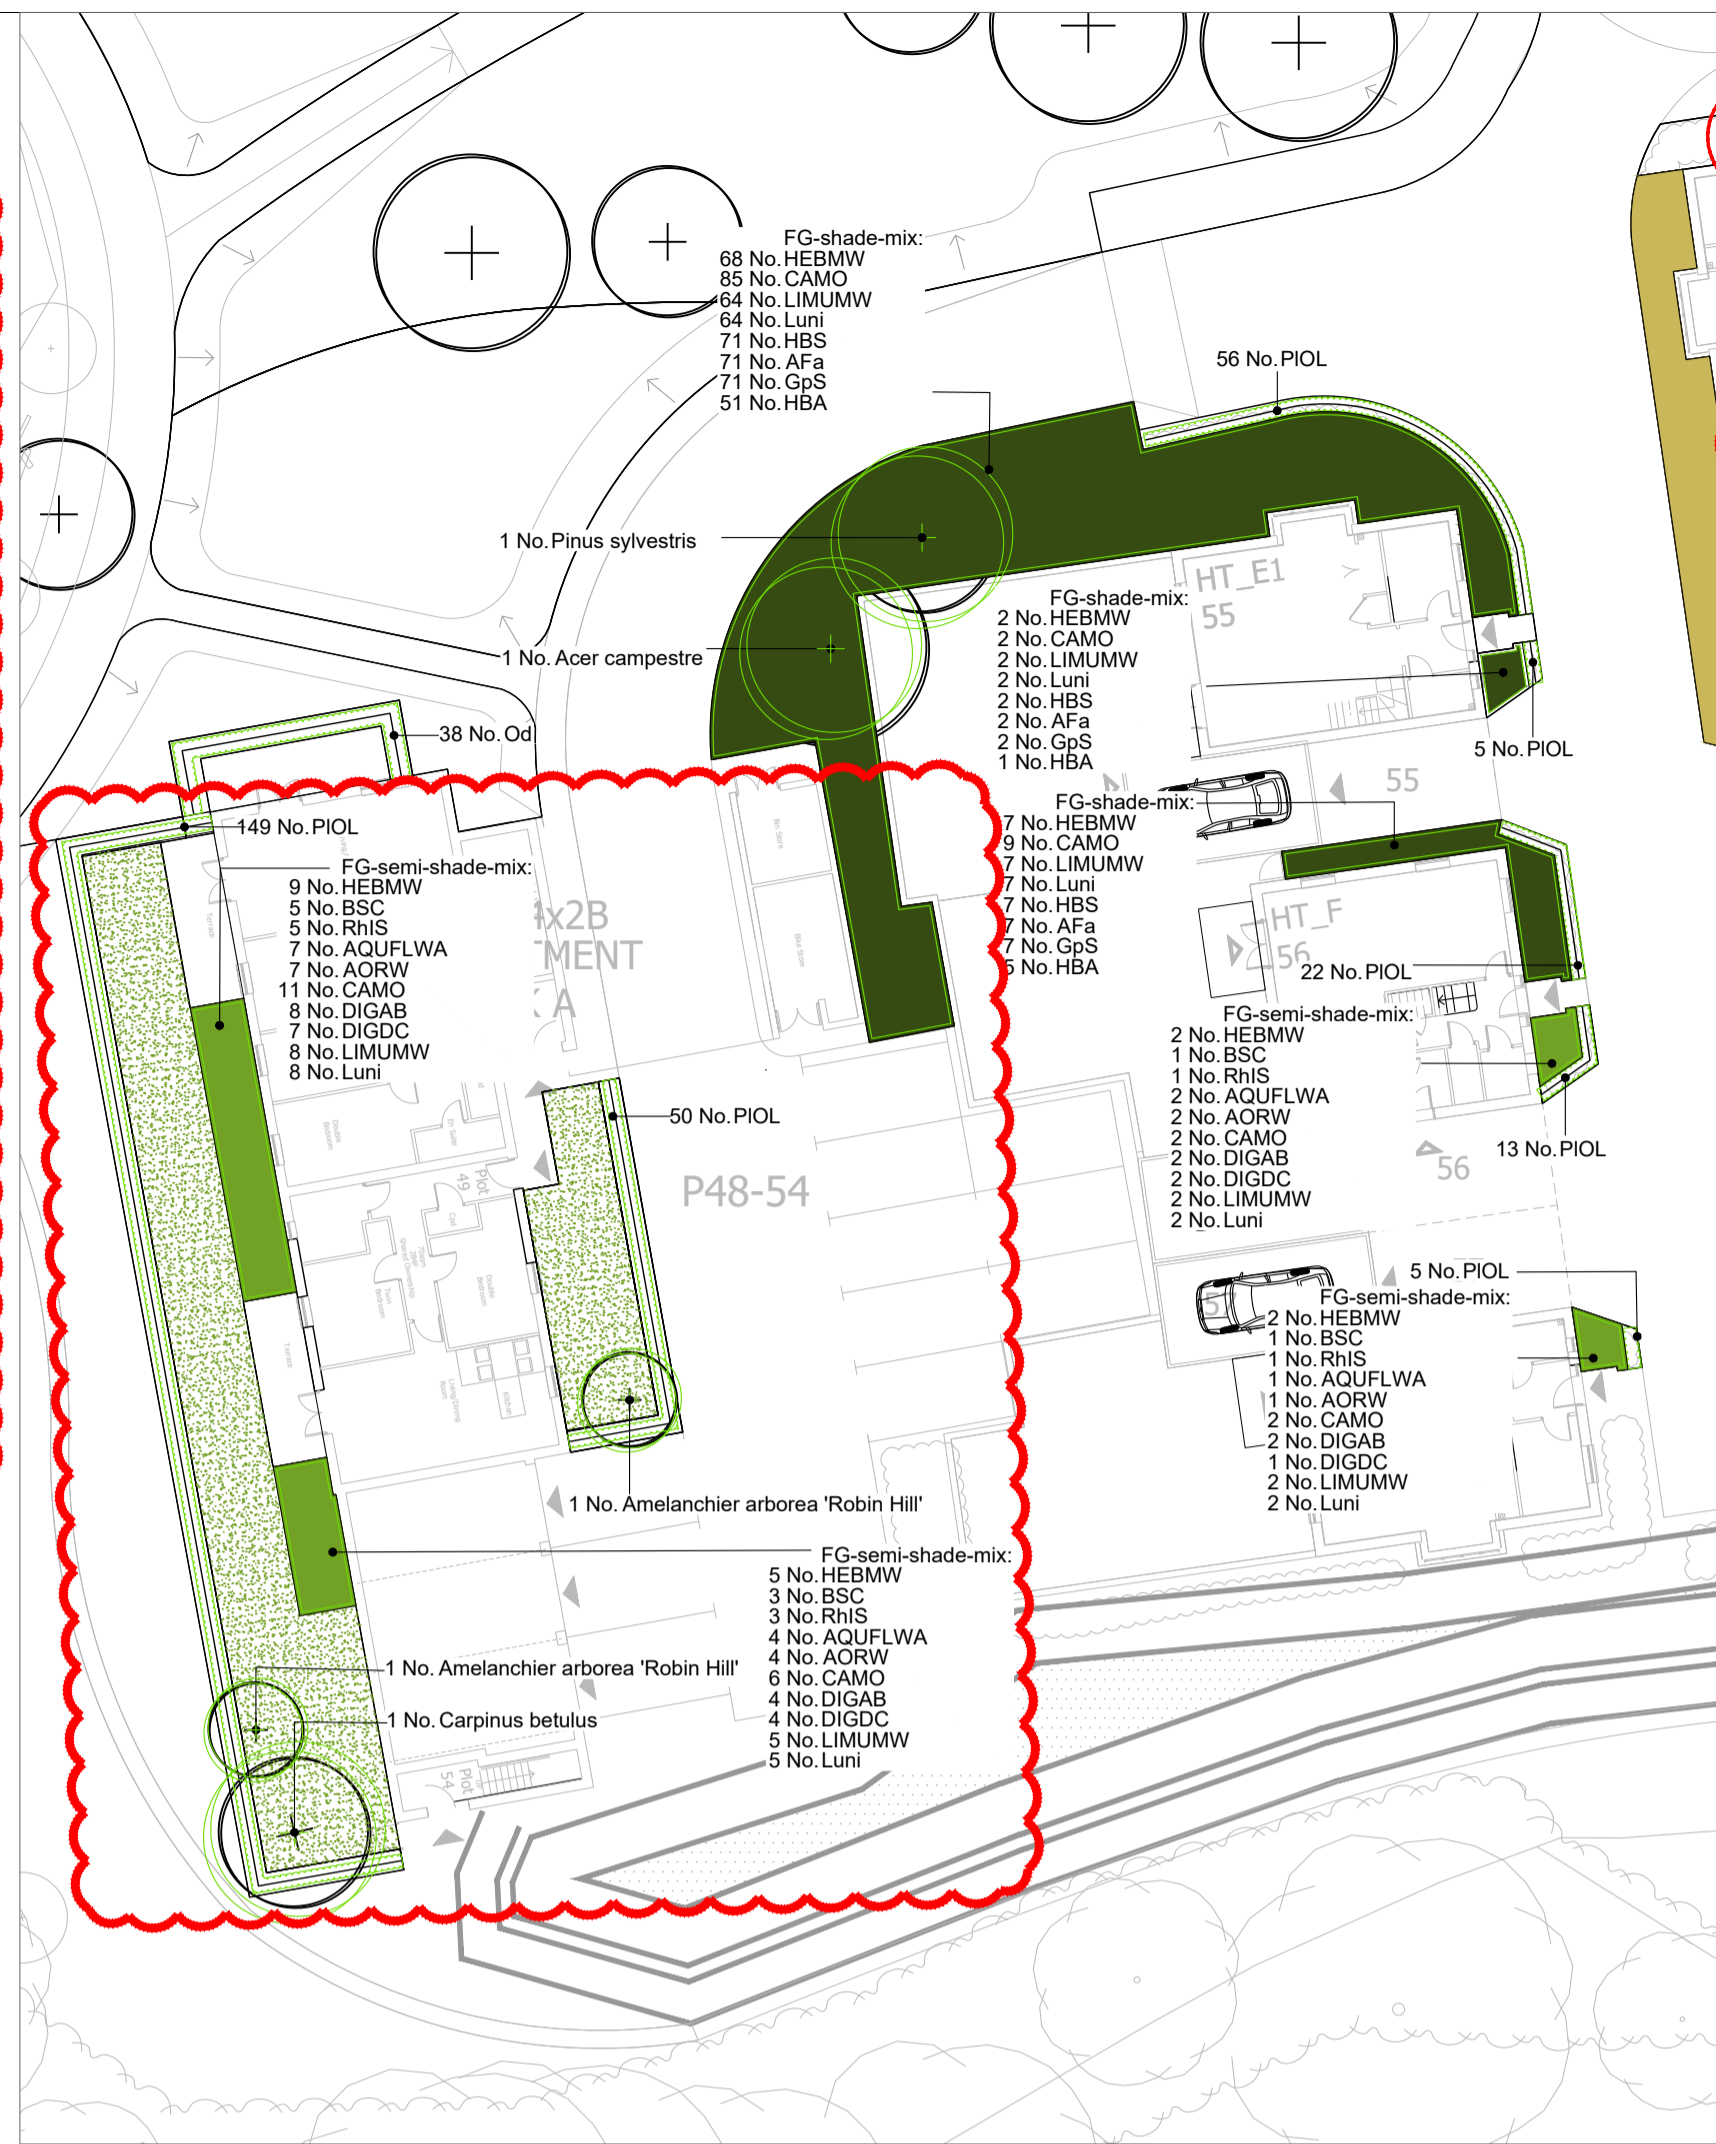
FG-shade-mix:
68 No. HEBMW
85 No. CAMO
64 No. LIMUMW
64 No. Luni
71 No. HBS
71 No. AFa
71 No. GpS
51 No. HBA

56 No. PIOL

1 No. Pinus sylvestris

1 No. Acer campestre

HT_E1
55

FG-shade-mix:
2 No. HEBMW
2 No. CAMO
2 No. LIMUMW
2 No. Luni
2 No. HBS
2 No. AFa
2 No. GpS
1 No. HBA

5 No. PIOL

55

38 No. Od

149 No. PIOL

FG-semi-shade-mix:
9 No. HEBMW
5 No. BSC
5 No. RhIS
7 No. AQUFLWA
7 No. AORW
11 No. CAMO
8 No. DIGAB
7 No. DIGDC
8 No. LIMUMW
8 No. Luni

4x2B
MENT
A

FG-shade-mix:
7 No. HEBMW
9 No. CAMO
7 No. LIMUMW
7 No. Luni
7 No. HBS
7 No. AFa
7 No. GpS
5 No. HBA

HT_F
56

22 No. PIOL

FG-semi-shade-mix:
2 No. HEBMW
1 No. BSC
1 No. RhIS
2 No. AQUFLWA
2 No. AORW
2 No. CAMO
2 No. DIGAB
2 No. DIGDC
2 No. LIMUMW
2 No. Luni

50 No. PIOL

49 Plot

P48-54

13 No. PIOL

56

5 No. PIOL

FG-semi-shade-mix:
2 No. HEBMW
1 No. BSC
1 No. RhIS
1 No. AQUFLWA
1 No. AORW
2 No. CAMO
2 No. DIGAB
1 No. DIGDC
2 No. LIMUMW
2 No. Luni

1 No. Amelanchier arborea 'Robin Hill'

FG-semi-shade-mix:
5 No. HEBMW
3 No. BSC
3 No. RhIS
4 No. AQUFLWA
4 No. AORW
6 No. CAMO
4 No. DIGAB
4 No. DIGDC
5 No. LIMUMW
5 No. Luni

1 No. Amelanchier arborea 'Robin Hill'

1 No. Carpinus betulus

54 Plot